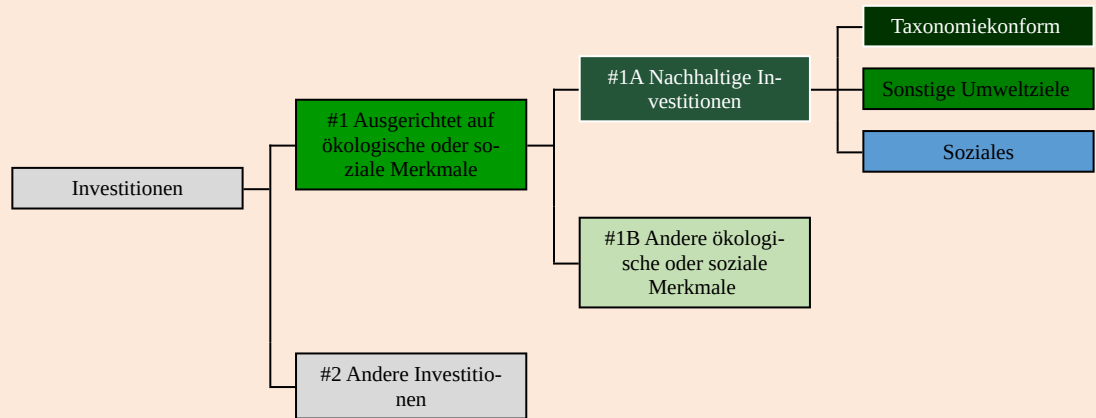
Investitionen

#1 Ausgerichtet auf ökologische oder soziale Merkmale

#2 Andere Investitionen

#1A Nachhaltige Investitionen

#1B Andere ökologische oder soziale Merkmale

Taxonomiekonform

Sonstige Umweltziele

Soziales